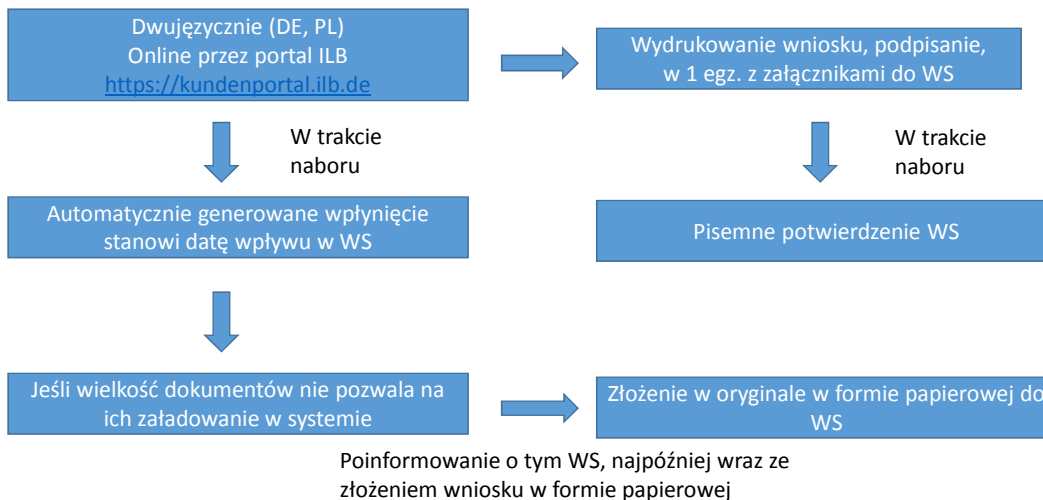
Dwujęzycznie (DE, PL)
Online przez portal ILB
https://kundenportal.ilb.de

Wydrukowanie wniosku, podpisanie, w 1 egz. z załącznikami do WS

W trakcie naboru

W trakcie naboru

Automatycznie generowane wpłynięcie stanowi datę wpływu w WS

Pisemne potwierdzenie WS

Jeśli wielkość dokumentów nie pozwala na ich załadowanie w systemie

Złożenie w oryginale w formie papierowej do WS

Poinformowanie o tym WS, najpóźniej wraz ze złożeniem wniosku w formie papierowej